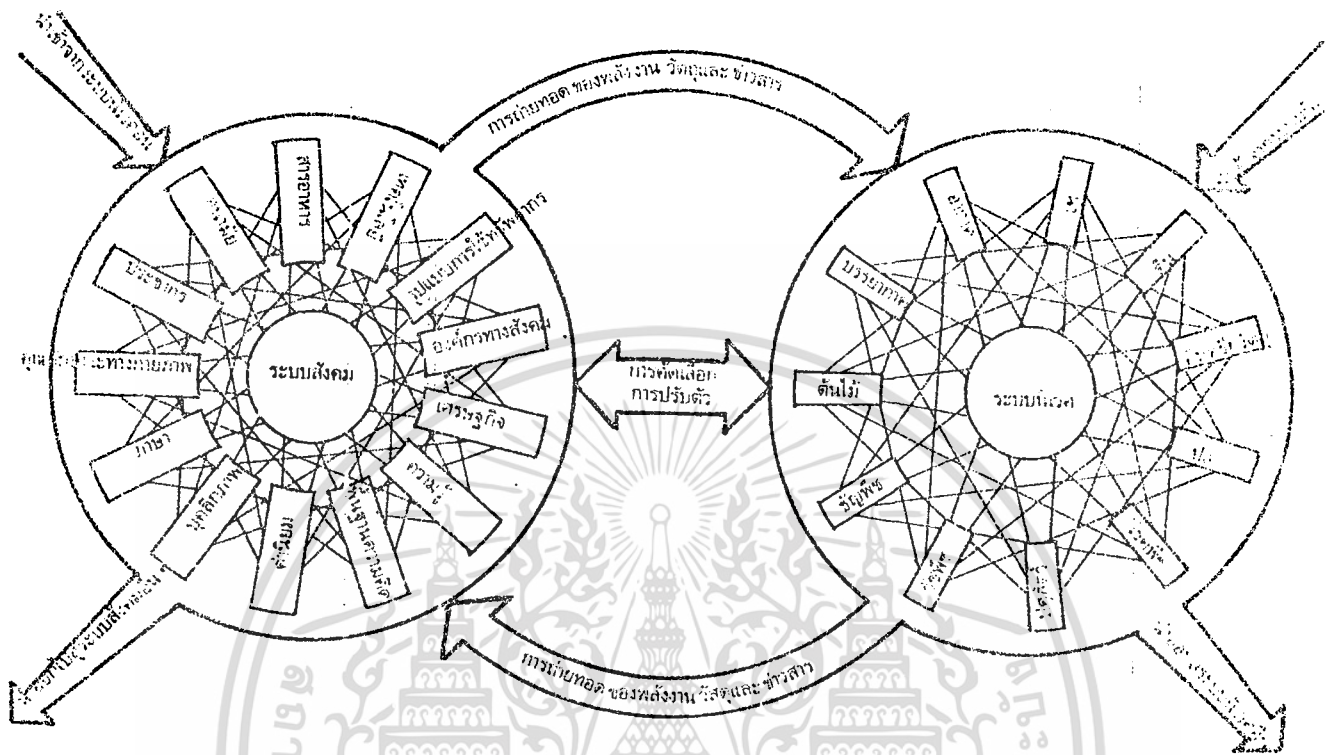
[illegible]

การถ่ายทอด ของพลังงาน วัตถุและ ข่าวสาร

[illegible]

สาธารณะ
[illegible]
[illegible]
รูปแบบการใช้ทรัพยากร
ประชากร
องค์กรทางสังคม
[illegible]ทางกายภาพ
ระบบสังคม
เศรษฐกิจ
ภาษา
ความรู้
บุคลิกภาพ
ค่านิยม
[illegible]

การคัดเลือก
การปรับตัว

บรรยากาศ
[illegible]
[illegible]
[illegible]
ต้นไม้
ระบบนิเวศ
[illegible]
ธัญพืช
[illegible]
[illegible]
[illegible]

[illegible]

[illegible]

การถ่ายทอด ของพลังงาน วัสดุและ ข่าวสาร

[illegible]